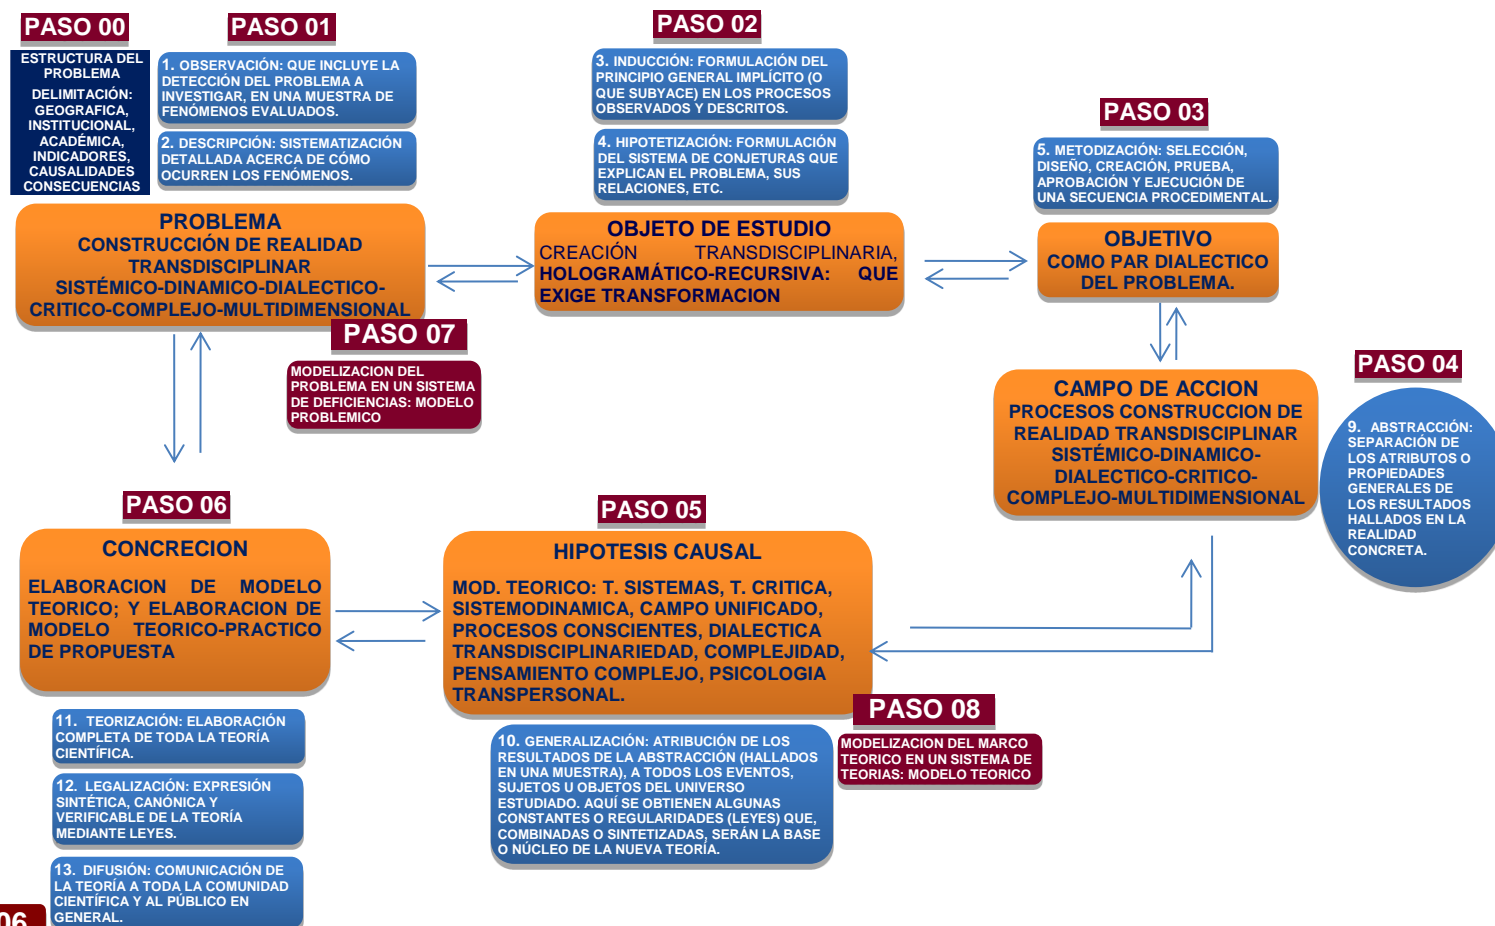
PASO 00

ESTRUCTURA DEL PROBLEMA
DELIMITACIÓN: GEOGRAFICA, INSTITUCIONAL, ACADÉMICA, INDICADORES, CAUSALIDADES CONSECUENCIAS

PASO 01

1. OBSERVACIÓN: QUE INCLUYE LA DETECCIÓN DEL PROBLEMA A INVESTIGAR, EN UNA MUESTRA DE FENÓMENOS EVALUADOS.

2. DESCRIPCIÓN: SISTEMATIZACIÓN DETALLADA ACERCA DE CÓMO OCURREN LOS FENÓMENOS.

PASO 02

3. INDUCCIÓN: FORMULACIÓN DEL PRINCIPIO GENERAL IMPLÍCITO (O QUE SUBYACE) EN LOS PROCESOS OBSERVADOS Y DESCRITOS.

4. HIPOTETIZACIÓN: FORMULACIÓN DEL SISTEMA DE CONJETURAS QUE EXPLICAN EL PROBLEMA, SUS RELACIONES, ETC.

PASO 03

5. METODIZACIÓN: SELECCIÓN, DISEÑO, CREACIÓN, PRUEBA, APROBACIÓN Y EJECUCIÓN DE UNA SECUENCIA PROCEDIMENTAL.

PROBLEMA
CONSTRUCCIÓN DE REALIDAD TRANSDISCIPLINAR SISTÉMICO-DINAMICO-DIALECTICO-CRITICO-COMPLEJO-MULTIDIMENSIONAL

OBJETO DE ESTUDIO
CREACIÓN TRANSDISCIPLINARIA, HOLOGRAMÁTICO-RECURSIVA: QUE EXIGE TRANSFORMACION

OBJETIVO
COMO PAR DIALECTICO DEL PROBLEMA.

PASO 07

MODELIZACION DEL PROBLEMA EN UN SISTEMA DE DEFICIENCIAS: MODELO PROBLEMICO

PASO 04

CAMPO DE ACCION
PROCESOS CONSTRUCCION DE REALIDAD TRANSDISCIPLINAR SISTÉMICO-DINAMICO-DIALECTICO-CRITICO-COMPLEJO-MULTIDIMENSIONAL

9. ABSTRACCIÓN: SEPARACIÓN DE LOS ATRIBUTOS O PROPIEDADES GENERALES DE LOS RESULTADOS HALLADOS EN LA REALIDAD CONCRETA.

PASO 06

CONCRECION
ELABORACION DE MODELO TEORICO; Y ELABORACION DE MODELO TEORICO-PRACTICO DE PROPUESTA

PASO 05

HIPOTESIS CAUSAL
MOD. TEORICO: T. SISTEMAS, T. CRITICA, SISTEMODINAMICA, CAMPO UNIFICADO, PROCESOS CONSCIENTES, DIALECTICA TRANSDISCIPLINARIEDAD, COMPLEJIDAD, PENSAMIENTO COMPLEJO, PSICOLOGIA TRANSPERSONAL.

PASO 08

MODELIZACION DEL MARCO TEORICO EN UN SISTEMA DE TEORIAS: MODELO TEORICO

11. TEORIZACIÓN: ELABORACIÓN COMPLETA DE TODA LA TEORÍA CIENTÍFICA.

12. LEGALIZACIÓN: EXPRESIÓN SINTÉTICA, CANÓNICA Y VERIFICABLE DE LA TEORÍA MEDIANTE LEYES.

13. DIFUSIÓN: COMUNICACIÓN DE LA TEORÍA A TODA LA COMUNIDAD CIENTÍFICA Y AL PÚBLICO EN GENERAL.

10. GENERALIZACIÓN: ATRIBUCIÓN DE LOS RESULTADOS DE LA ABSTRACCIÓN (HALLADOS EN UNA MUESTRA), A TODOS LOS EVENTOS, SUJETOS U OBJETOS DEL UNIVERSO ESTUDIADO. AQUÍ SE OBTIENEN ALGUNAS CONSTANTES O REGULARIDADES (LEYES) QUE, COMBINADAS O SINTETIZADAS, SERÁN LA BASE O NÚCLEO DE LA NUEVA TEORÍA.

06